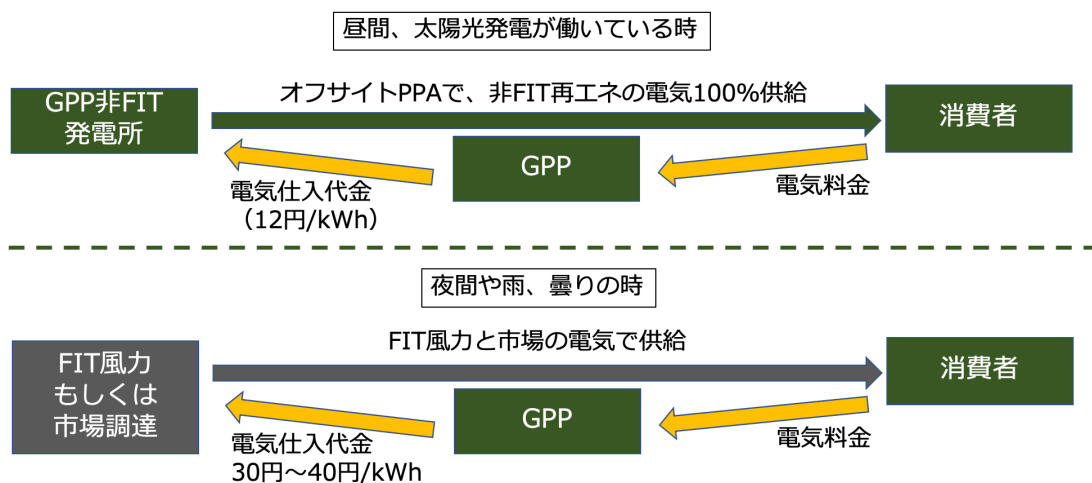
昼間、太陽光発電が働いている時

GPP非FIT
発電所

オフサイトPPAで、非FIT再エネの電気100%供給

消費者

GPP

電気仕入代金
（12円/kWh）

電気料金

夜間や雨、曇りの時

FIT風力
もしくは
市場調達

FIT風力と市場の電気で供給

消費者

GPP

電気仕入代金
30円～40円/kWh

電気料金